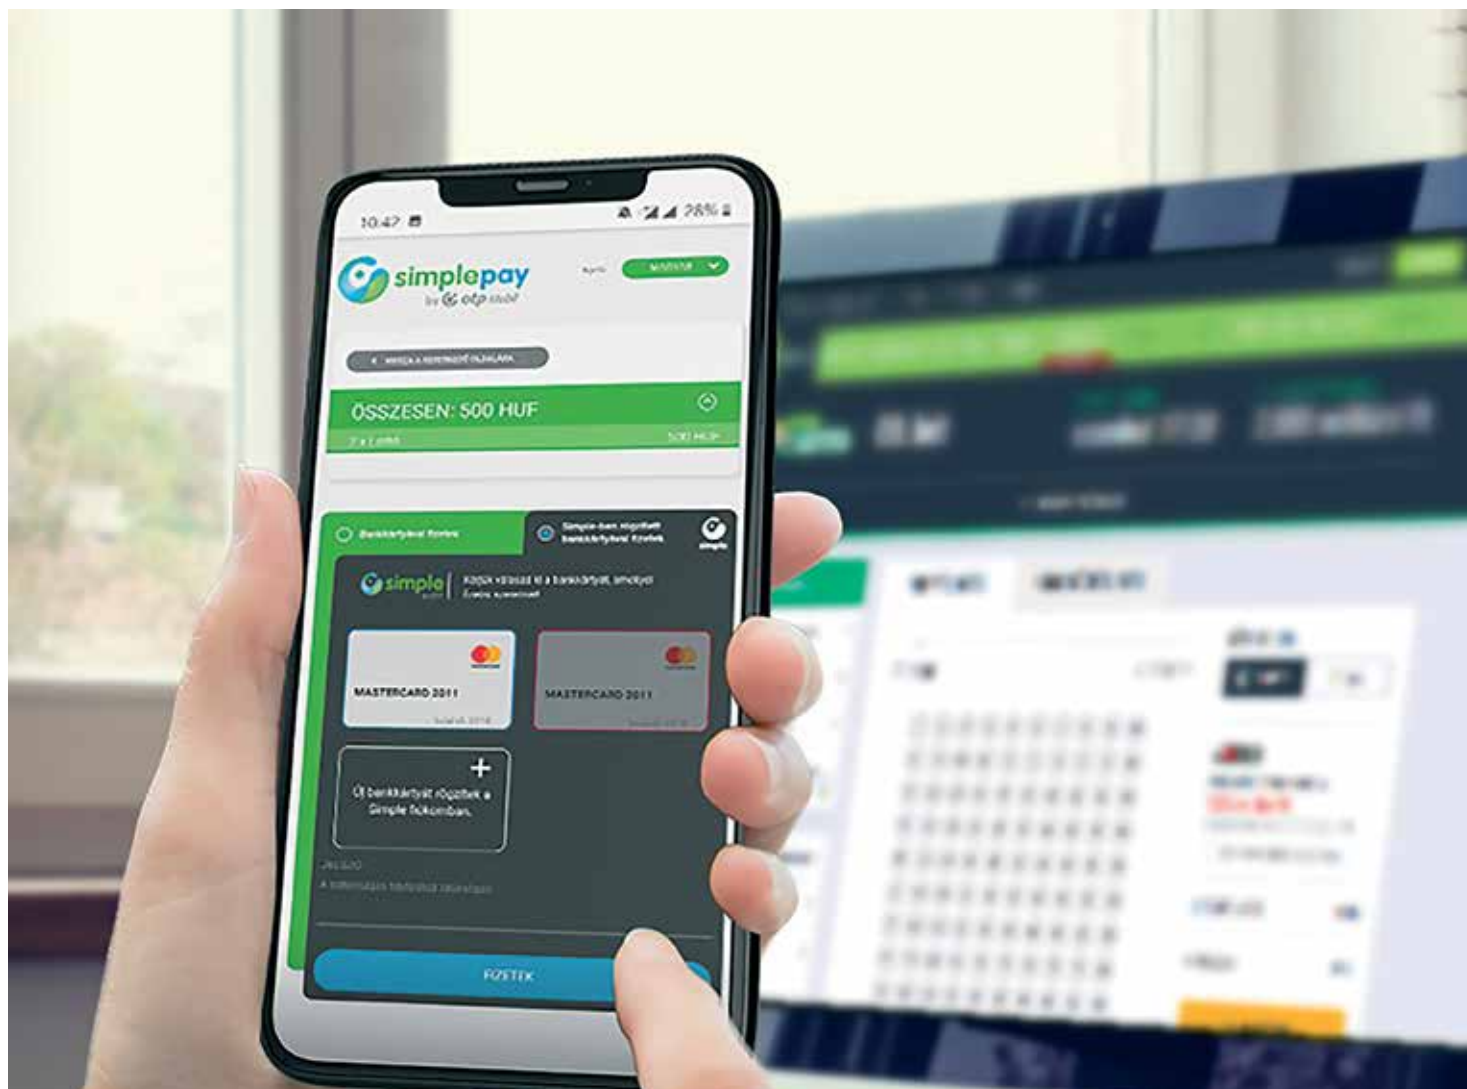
10:47

28%

simplepay
by otp mobil

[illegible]

MAGYAR

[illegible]

ÖSSZESEN: 500 HUF

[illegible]

500 HUF

Bankkártyával fizetek

Simple-ben rögzített bankkártyával fizetek

simple

simple

Kérjük válaszd ki a bankkártyát, amellyel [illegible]

MASTERCARD 2011

MASTERCARD 2011

Új bankkártyát rögzítek a Simple fiókomban.

Jelszó

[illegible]

FIZETEK